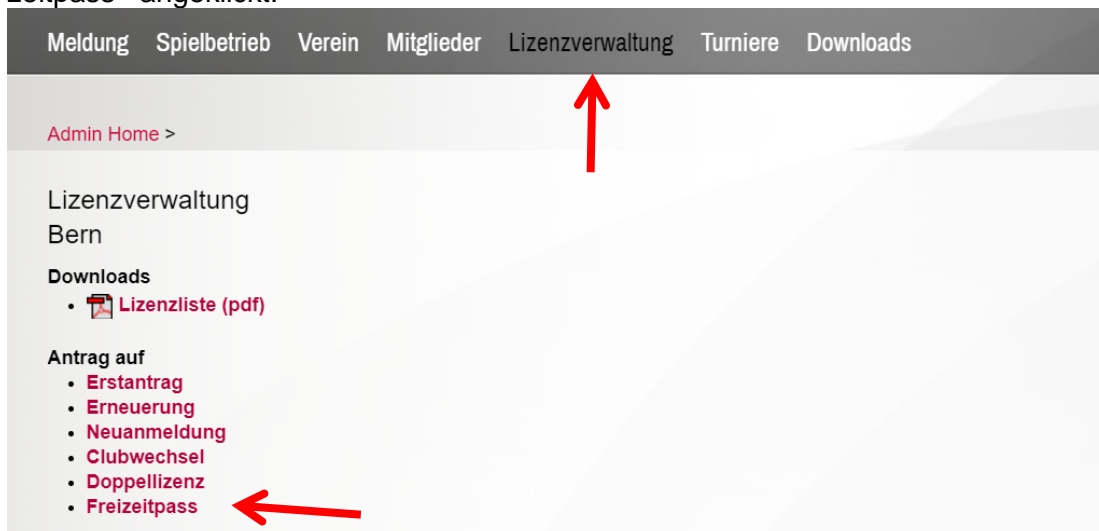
Meldung Spielbetrieb Verein Mitglieder Lizenzverwaltung Turniere Downloads

Admin Home >

Lizenzverwaltung
Bern

Downloads
- Lizenzliste (pdf)

Antrag auf
- Erstantrag
- Erneuerung
- Neuanmeldung
- Clubwechsel
- Doppellizenz
- Freizeitpass